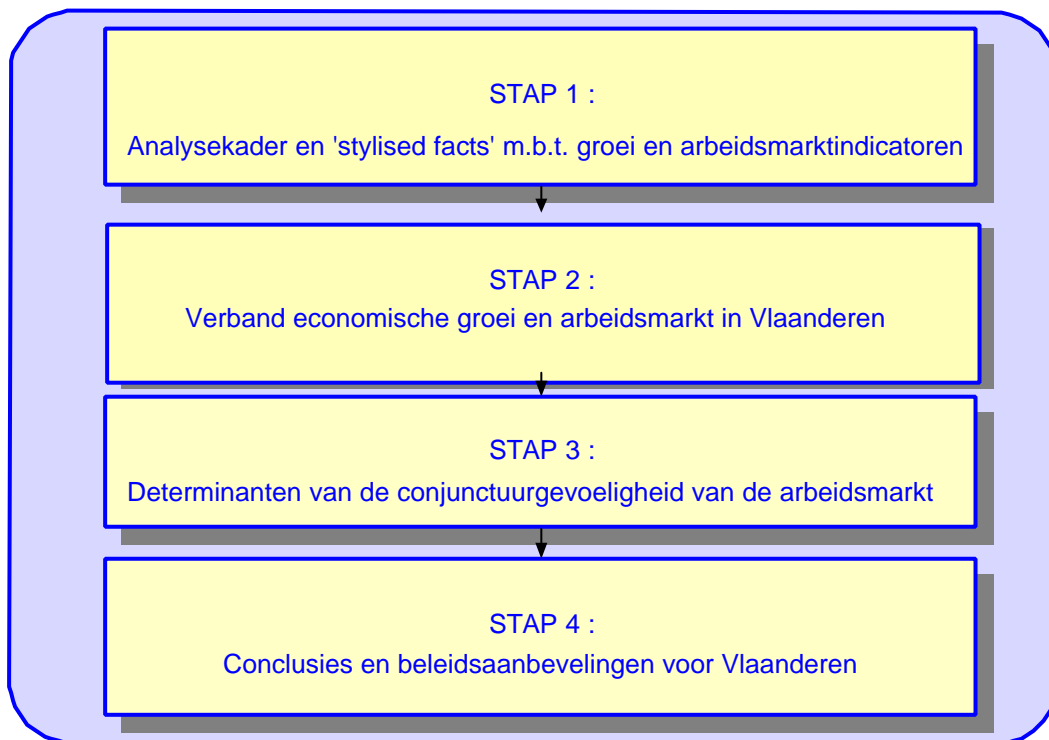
STAP 1 :
Analysekader en 'stylised facts' m.b.t. groei en arbeidsmarktindicatoren

STAP 2 :
Verband economische groei en arbeidsmarkt in Vlaanderen

STAP 3 :
Determinanten van de conjunctuurgevoeligheid van de arbeidsmarkt

STAP 4 :
Conclusies en beleidsaanbevelingen voor Vlaanderen